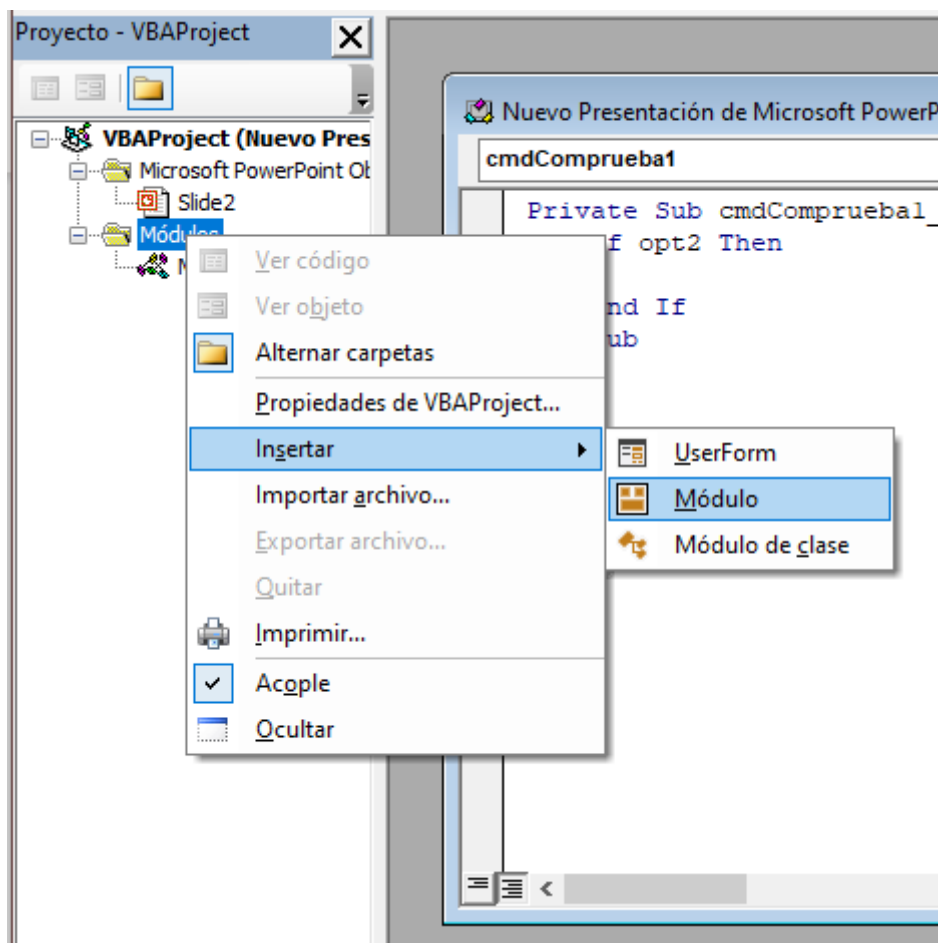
Proyecto - VBAProject

VBAProject (Nuevo Pres
Microsoft PowerPoint Ob
Slide2
Módulos
M

Nuevo Presentación de Microsoft PowerP
cmdComprueba1

Private Sub cmdComprueba1_
f opt2 Then
nd If
ub

Ver código
Ver objeto
Alternar carpetas
Propiedades de VBAProject...
Insertar
Importar archivo...
Exportar archivo...
Quitar
Imprimir...
Acople
Ocultar

UserForm
Módulo
Módulo de clase